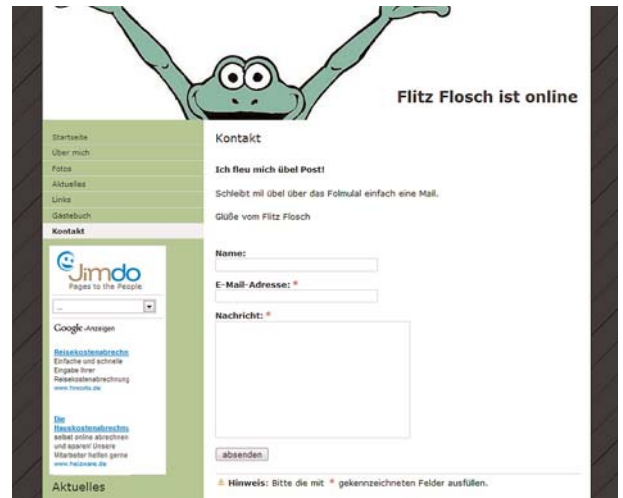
Flitz Flosch ist online

Startseite
Über mich
Fotos
Aktuelles
Links
Gästebuch
Kontakt

Jimdo
Pages to the People

...

Google-Anzeigen

Reisekostenabrechn
Einfache und schnelle Eingabe Ihrer Reisekostenabrechnung
www.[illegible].de

Die Hauskostenabrechn
selbst online abrechnen und sparen! Unsere Mitarbeiter helfen gerne
www.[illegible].de

Aktuelles

Kontakt

Ich fleu mich übel Post!

Schleibt mil übel über das Folmulal einfach eine Mail.

Glüße vom Flitz Flosch

Name:

E-Mail-Adresse: *

Nachricht: *

absenden

Hinweis: Bitte die mit * gekennzeichneten Felder ausfüllen.